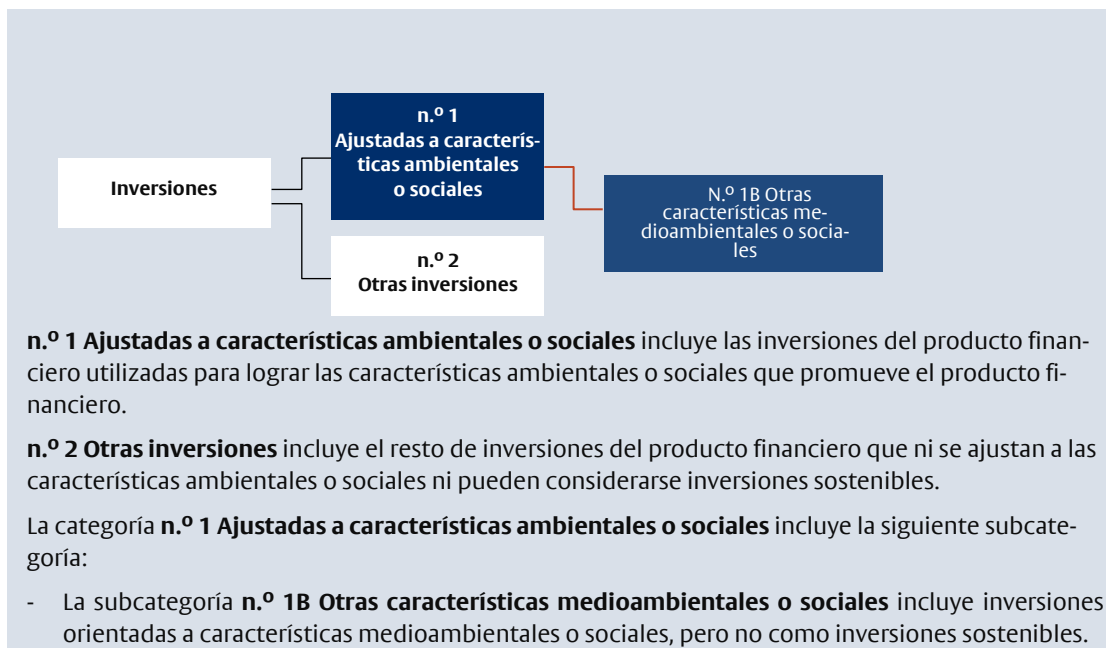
Inversiones

n.º 1
Ajustadas a características ambientales o sociales

n.º 2
Otras inversiones

N.º 1B Otras características medioambientales o sociales

**n.º 1 Ajustadas a características ambientales o sociales** incluye las inversiones del producto financiero utilizadas para lograr las características ambientales o sociales que promueve el producto financiero.

**n.º 2 Otras inversiones** incluye el resto de inversiones del producto financiero que ni se ajustan a las características ambientales o sociales ni pueden considerarse inversiones sostenibles.

La categoría **n.º 1 Ajustadas a características ambientales o sociales** incluye la siguiente subcategoría:

- La subcategoría **n.º 1B Otras características medioambientales o sociales** incluye inversiones orientadas a características medioambientales o sociales, pero no como inversiones sostenibles.